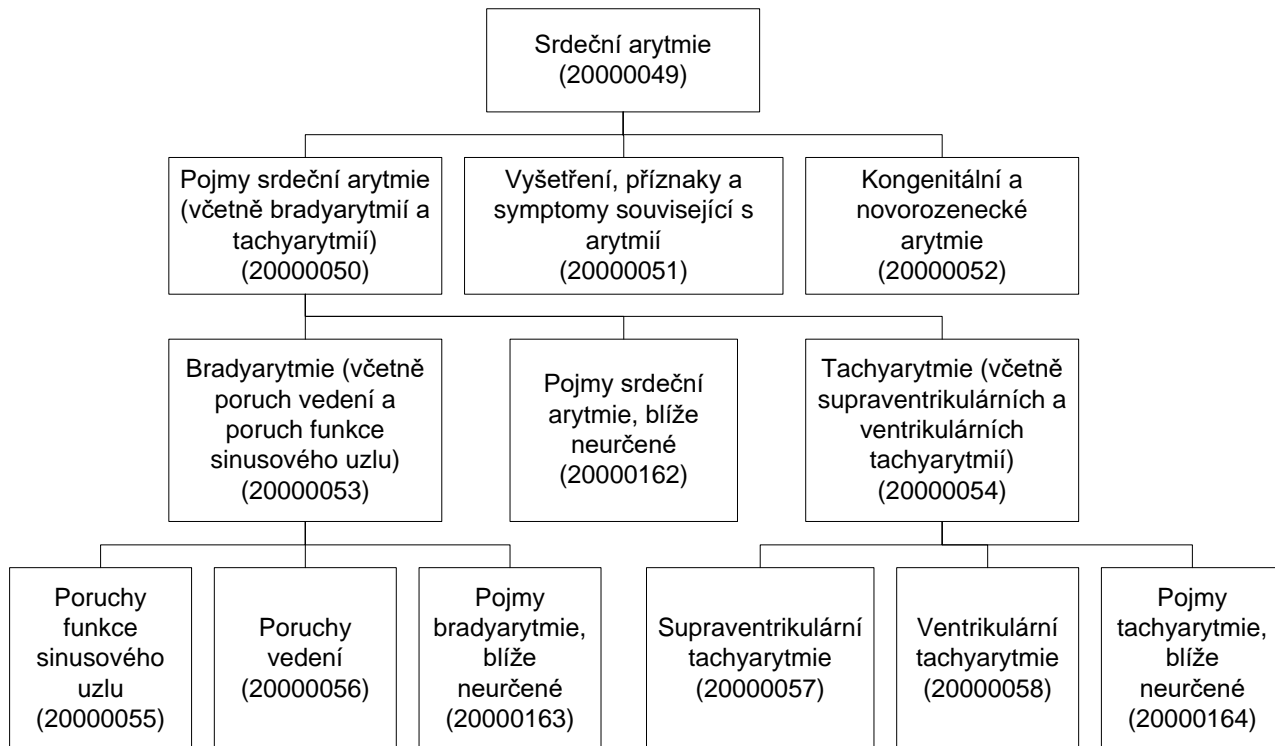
Srdeční arytmie (20000049)

Pojmy srdeční arytmie (včetně bradyarytmií a tachyarytmií) (20000050)

Vyšetření, příznaky a symptomy související s arytmií (20000051)

Kongenitální a novorozenecké arytmie (20000052)

Bradyarytmie (včetně poruch vedení a poruch funkce sinusového uzlu) (20000053)

Pojmy srdeční arytmie, blíže neurčené (20000162)

Tachyarytmie (včetně supraventrikulárních a ventrikulárních tachyarytmií) (20000054)

Poruchy funkce sinusového uzlu (20000055)

Poruchy vedení (20000056)

Pojmy bradyarytmie, blíže neurčené (20000163)

Supraventrikulární tachyarytmie (20000057)

Ventrikulární tachyarytmie (20000058)

Pojmy tachyarytmie, blíže neurčené (20000164)